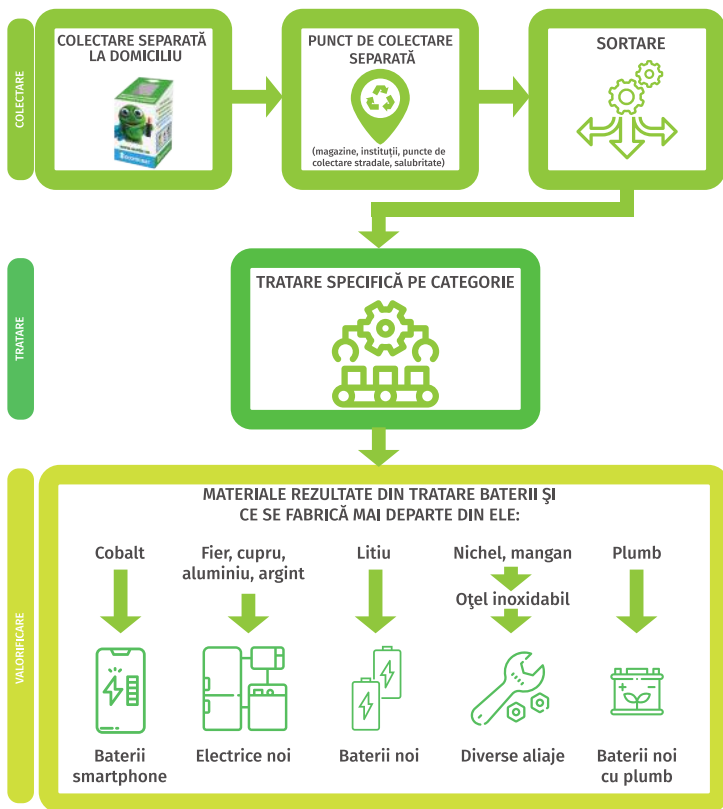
COLECTARE

COLECTARE SEPARATĂ LA DOMICILIU

PUNCT DE COLECTARE SEPARATĂ

(magazine, instituţii, puncte de colectare stradale, salubritate)

SORTARE

TRATARE

TRATARE SPECIFICĂ PE CATEGORIE

VALORIFICARE

MATERIALE REZULTATE DIN TRATARE BATERII ŞI CE SE FABRICĂ MAI DEPARTE DIN ELE:

Cobalt

Baterii smartphone

Fier, cupru, aluminiu, argint

Electrice noi

Litiu

Baterii noi

Nichel, mangan

Oţel inoxidabil

Diverse aliaje

Plumb

Baterii noi cu plumb